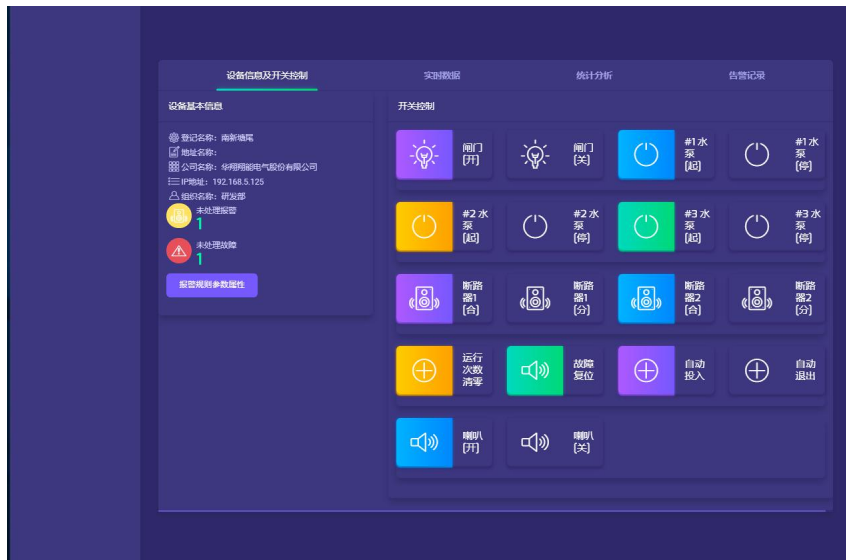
设备信息及开关控制
实时数据
统计分析
告警记录

设备基本信息

登记名称：南新墙尾
地址名称：
公司名称：华翔翔能电气股份有限公司
IP地址：192.168.5.125
组织名称：研发部
未处理报警
1
未处理故障
1
报警规则参数属性

开关控制

闸门[开]
闸门[关]
#1水泵[起]
#1水泵[停]
#2水泵[起]
#2水泵[停]
#3水泵[起]
#3水泵[停]
断路器1[合]
断路器1[分]
断路器2[合]
断路器2[分]
运行次数清零
故障复位
自动投入
自动退出
喇叭[开]
喇叭[关]